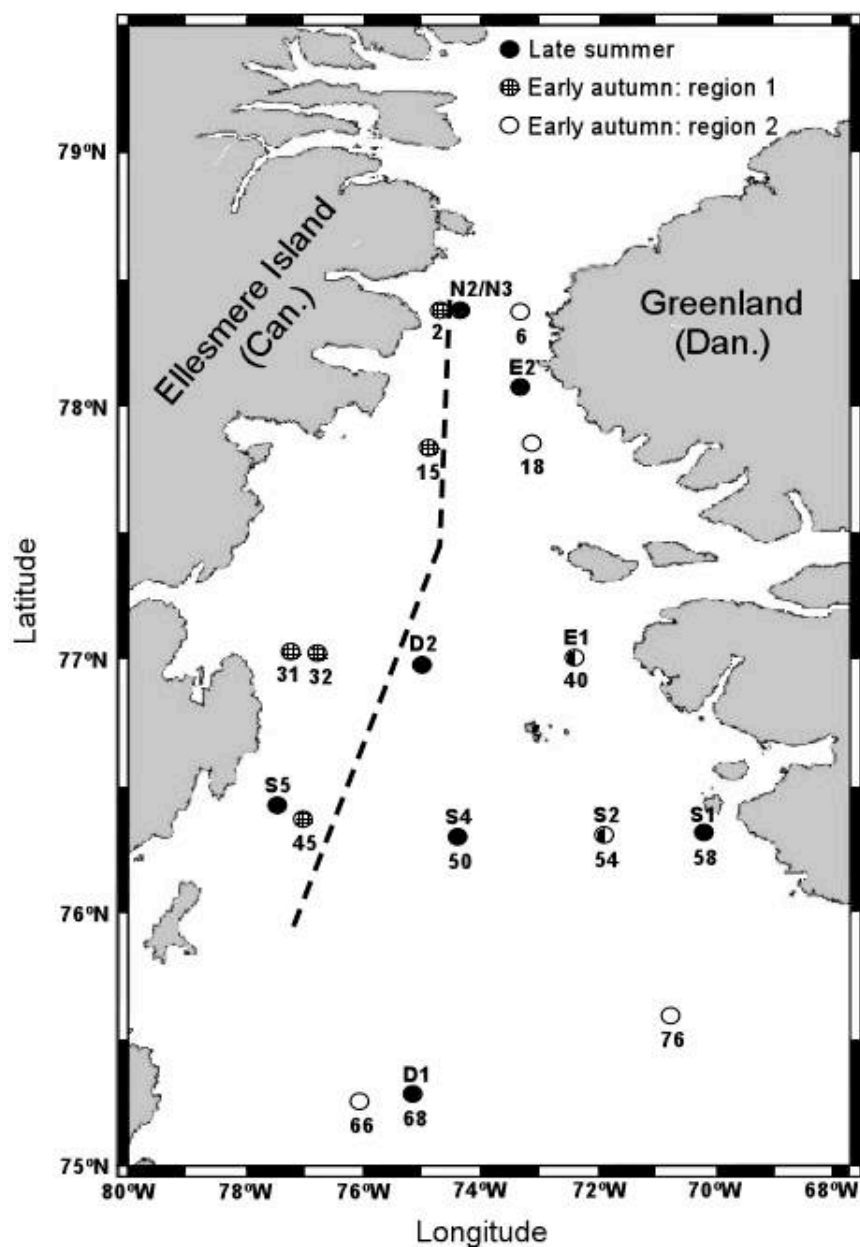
Late summer
Early autumn: region 1
Early autumn: region 2

79ºN
78ºN
77ºN
76ºN
75ºN

Latitude

Ellesmere Island (Can.)

Greenland (Dan.)

N2/N3
2
6
E2
15
18
D2
E1
31
32
40
S5
S4
S2
S1
45
50
54
58
76
D1
66
68

80ºW
78ºW
76ºW
74ºW
72ºW
70ºW
68ºW

Longitude